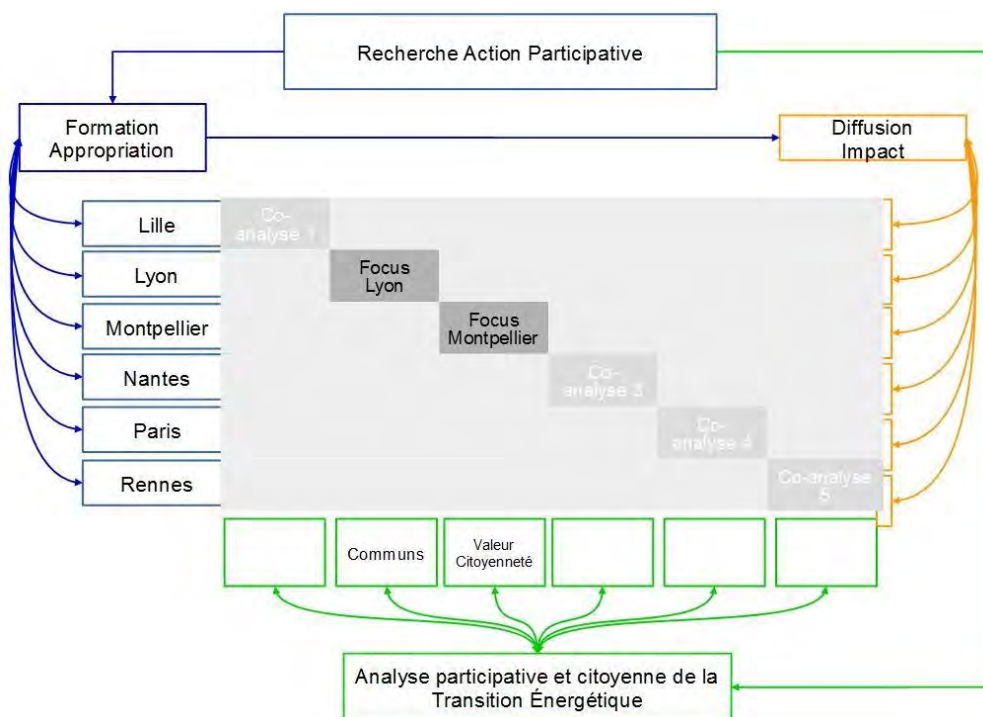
Recherche Action Participative

Formation Appropriation

Diffusion Impact

Lille

Lyon

Montpellier

Nantes

Paris

Rennes

Co-analyse 1

Focus Lyon

Focus Montpellier

Co-analyse 3

Co-analyse 4

Co-analyse 5

Communs

Valeur Citoyenneté

Analyse participative et citoyenne de la Transition Énergétique